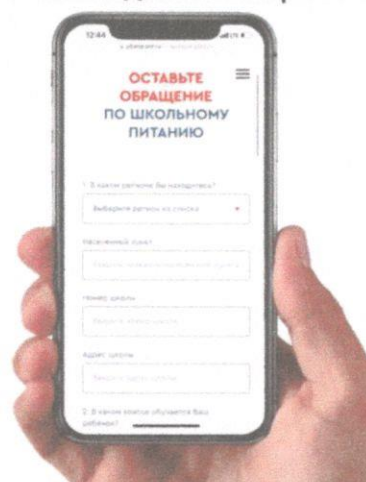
12:44

ОСТАВЬТЕ ОБРАЩЕНИЕ ПО ШКОЛЬНОМУ ПИТАНИЮ

1. В каком регионе Вы находитесь?

Выберите регион из списка

Населенный пункт

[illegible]

Номер школы

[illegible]

Адрес школы

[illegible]

2. В каком классе обучается Ваш ребенок?